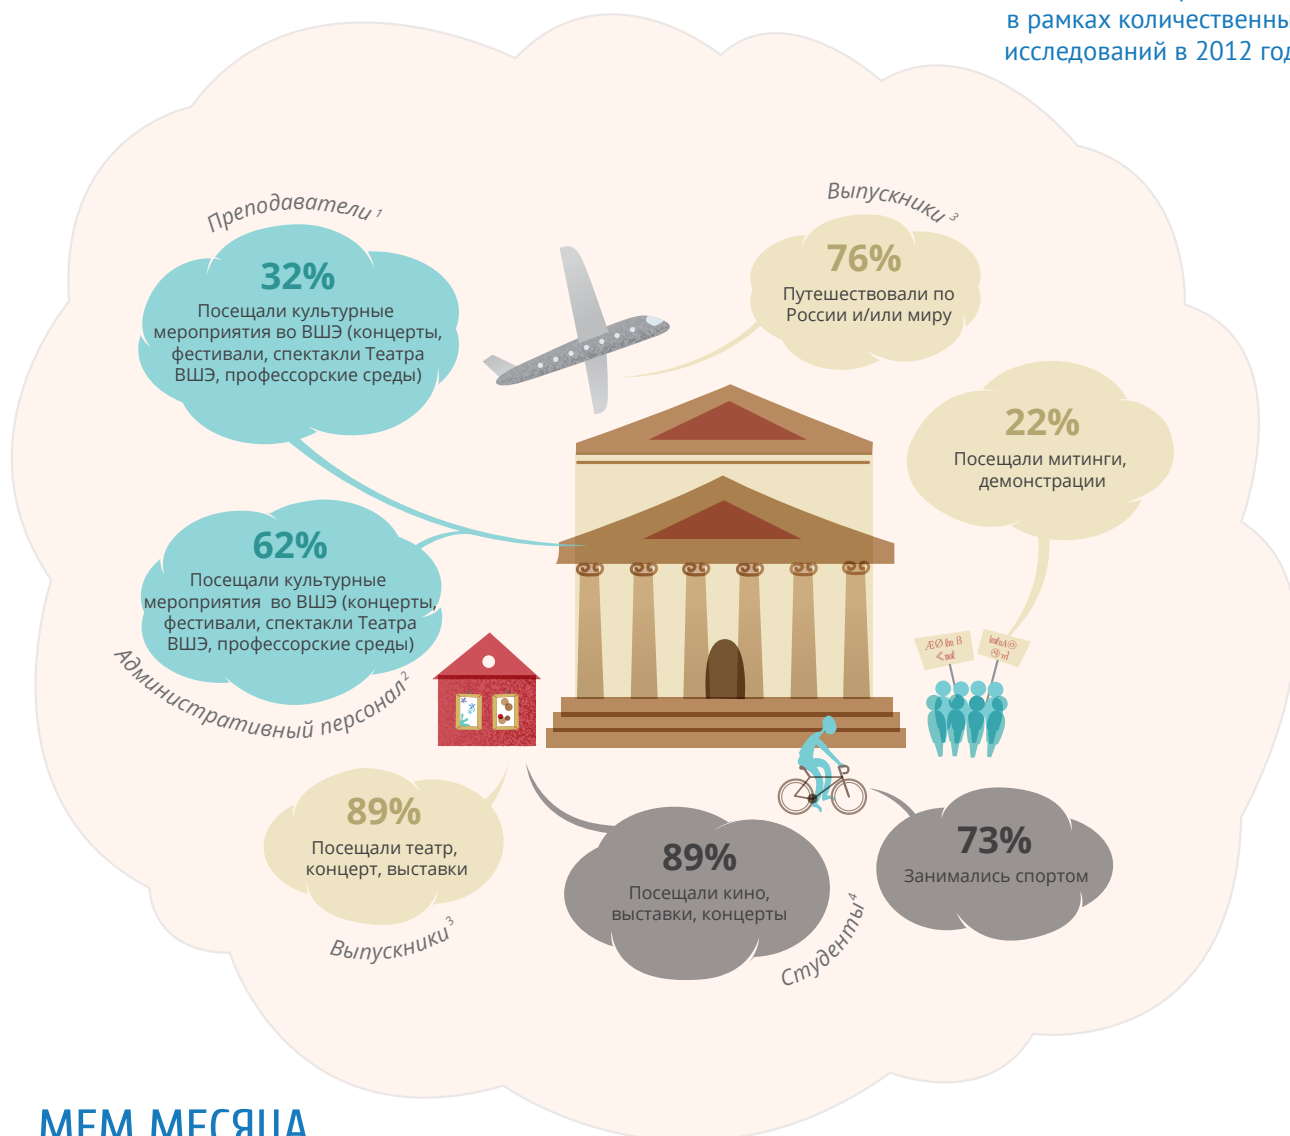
в рамках количественны
исследований в 2012 год

Преподаватели $^1$

32%
Посещали культурные мероприятия во ВШЭ (концерты, фестивали, спектакли Театра ВШЭ, профессорские среды)

Выпускники $^3$

76%
Путешествовали по России и/или миру

22%
Посещали митинги, демонстрации

62%
Посещали культурные мероприятия во ВШЭ (концерты, фестивали, спектакли Театра ВШЭ, профессорские среды)

Административный персонал $^2$

89%
Посещали театр, концерт, выставки

Выпускники $^3$

89%
Посещали кино, выставки, концерты

Студенты $^4$

73%
Занимались спортом

МЕМ МЕСЯЦА